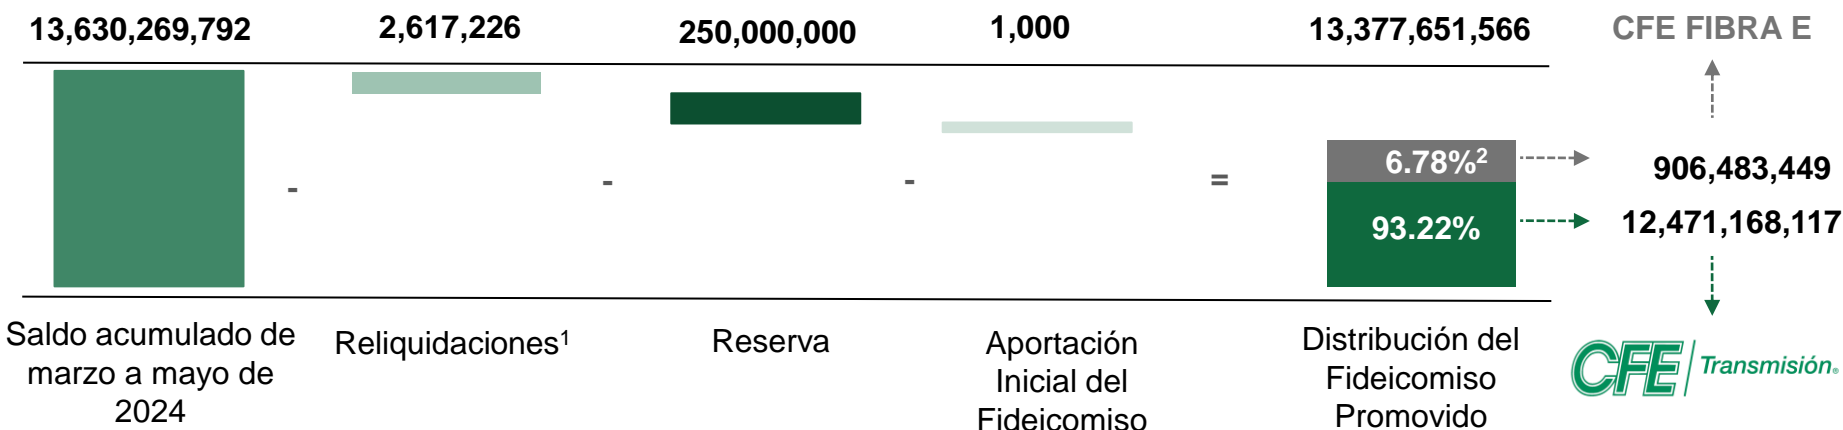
13,630,269,792

2,617,226

250,000,000

1,000

13,377,651,566

CFE FIBRA E

-

-

-

=

6.78%$^2$

93.22%

906,483,449

12,471,168,117

Saldo acumulado de marzo a mayo de 2024

Reliquidaciones$^1$

Reserva

Aportación Inicial del Fideicomiso

Distribución del Fideicomiso Promovido

CFE Transmisión